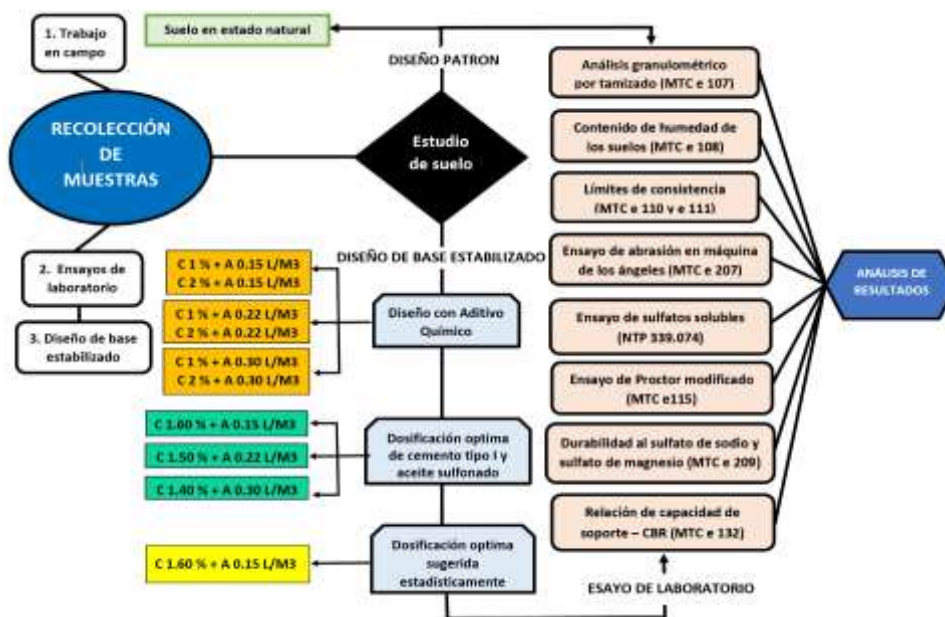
1. Trabajo en campo

Suelo en estado natural

DISEÑO PATRON

RECOLECCIÓN DE MUESTRAS

Estudio de suelo

2. Ensayos de laboratorio

3. Diseño de base estabilizado

DISEÑO DE BASE ESTABILIZADO

C 1 % + A 0.15 L/M3
C 2 % + A 0.15 L/M3

C 1 % + A 0.22 L/M3
C 2 % + A 0.22 L/M3

C 1 % + A 0.30 L/M3
C 2 % + A 0.30 L/M3

Diseño con Aditivo Químico

C 1.00 % + A 0.15 L/M3

C 1.50 % + A 0.22 L/M3

C 1.40 % + A 0.30 L/M3

Dosificación optima de cemento tipo I y aceite sulfonado

C 1.60 % + A 0.15 L/M3

Dosificación optima sugerida estadisticamente

Análisis granulométrico por tamizado (MTC e 107)

Contenido de humedad de los suelos (MTC e 108)

Límites de consistencia (MTC e 110 y e 111)

Ensayo de abrasión en máquina de los ángeles (MTC e 207)

Ensayo de sulfatos solubles (NTP 339.074)

Ensayo de Proctor modificado (MTC e115)

Durabilidad al sulfato de sodio y sulfato de magnesio (MTC e 209)

Relación de capacidad de soporte – CBR (MTC e 132)

ESAYO DE LABORATORIO

ANÁLISIS DE RESULTADOS